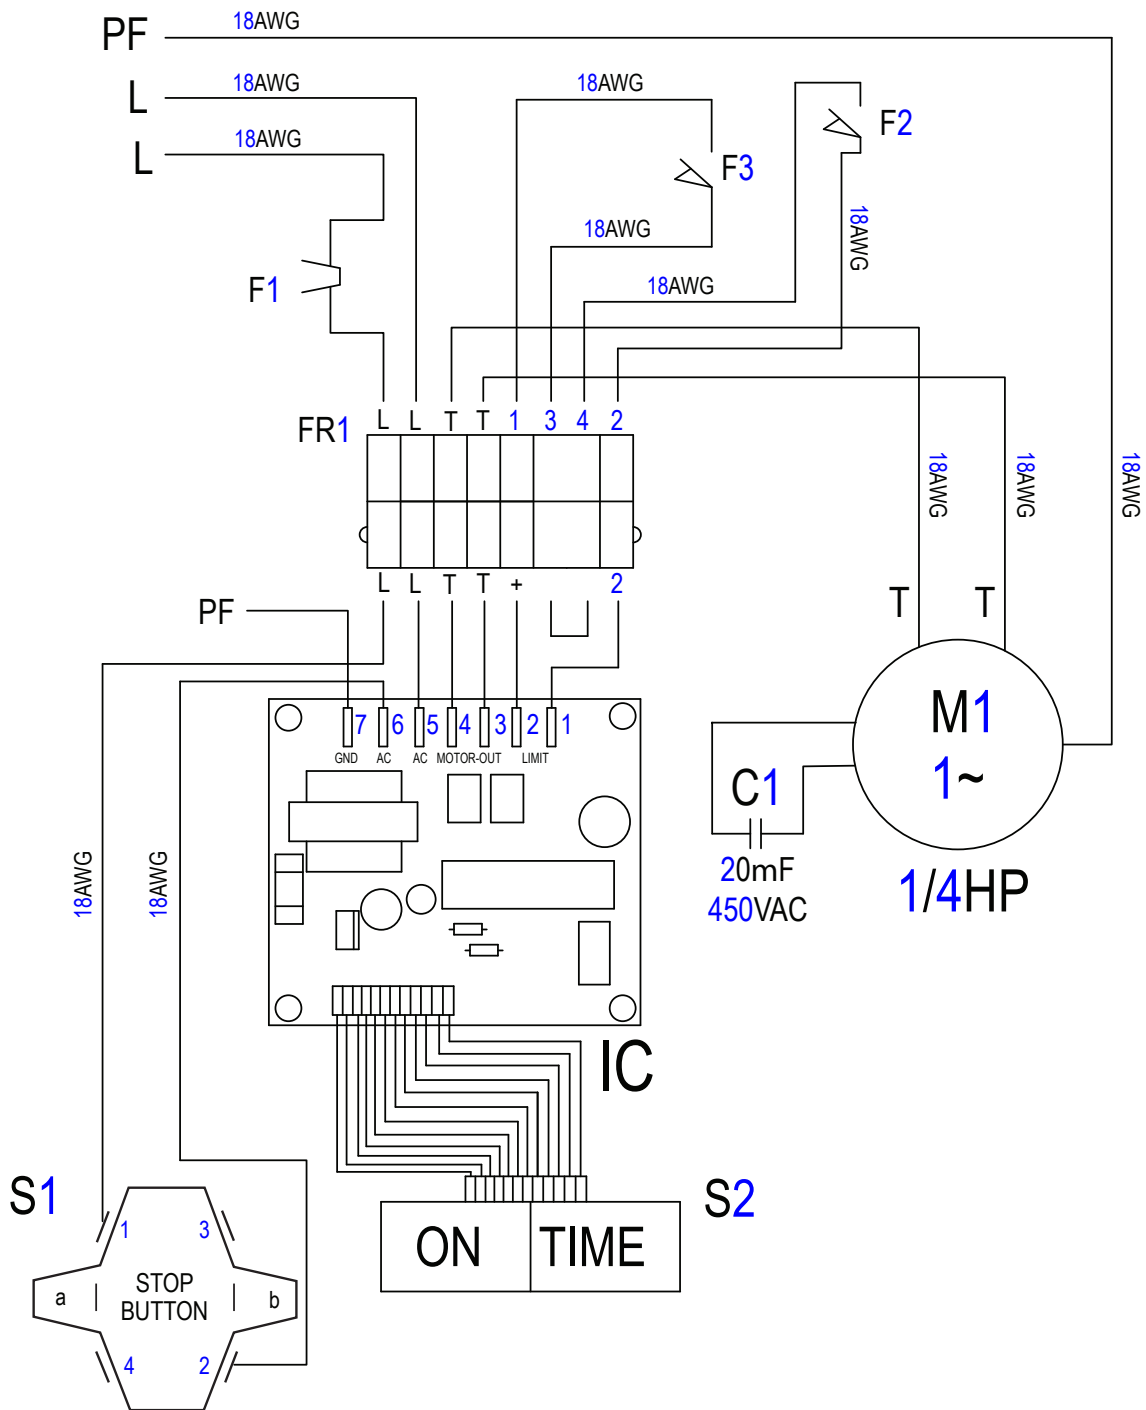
PF 18AWG

L 18AWG

L 18AWG

18AWG

F3

F2

18AWG

F1

18AWG

18AWG

FR1

L L T T 1 3 4 2

L L T T + 2

PF

18AWG

18AWG

18AWG

T T

7 6 5 4 3 2 1

GND AC AC MOTOR-OUT LIMIT

M1
1~

C1

20mF
450VAC

1/4HP

18AWG

18AWG

IC

S1

1 3

a STOP BUTTON b

4 2

S2

ON TIME